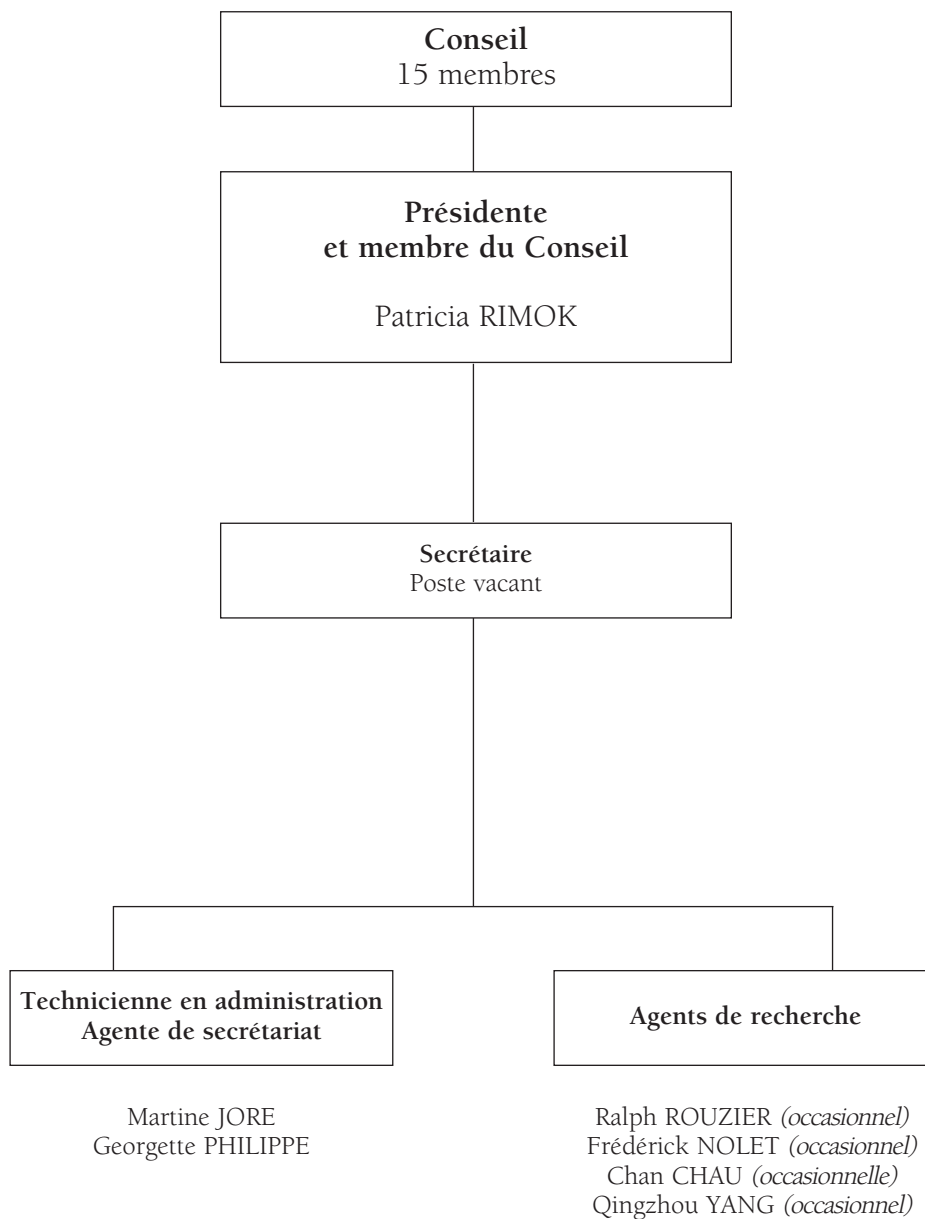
**Conseil**
15 membres

**Présidente et membre du Conseil**

Patricia RIMOK

**Secrétaire**
Poste vacant

**Technicienne en administration**
**Agente de secrétariat**

Martine JORE
Georgette PHILIPPE

**Agents de recherche**

Ralph ROUZIER *(occasionnel)*
Frédérick NOLET *(occasionnel)*
Chan CHAU *(occasionnelle)*
Qingzhou YANG *(occasionnel)*